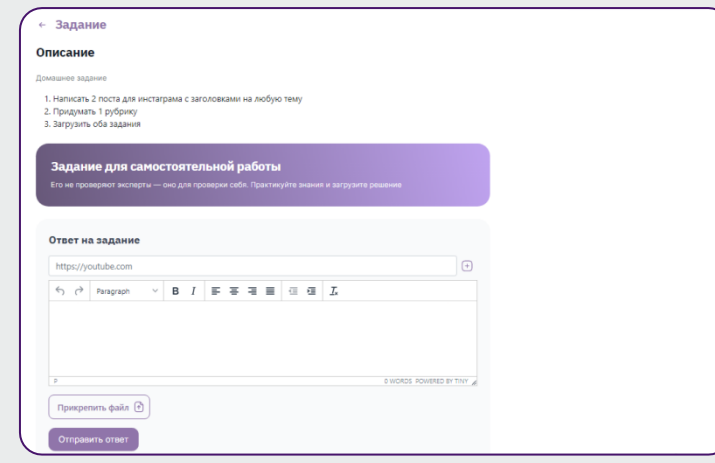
← Задание

Описание

Домашнее задание

1. Написать 2 поста для инстаграма с заголовками на любую тему
2. Придумать 1 рубрику
3. Загрузить оба задания

Задание для самостоятельной работы

Его не проверяют эксперты — оно для проверки себя. Практикуйте знания и загрузите решение

Ответ на задание

https://youtube.com

Paragraph B I

P

0 WORDS POWERED BY TINY

Прикрепить файл

Отправить ответ